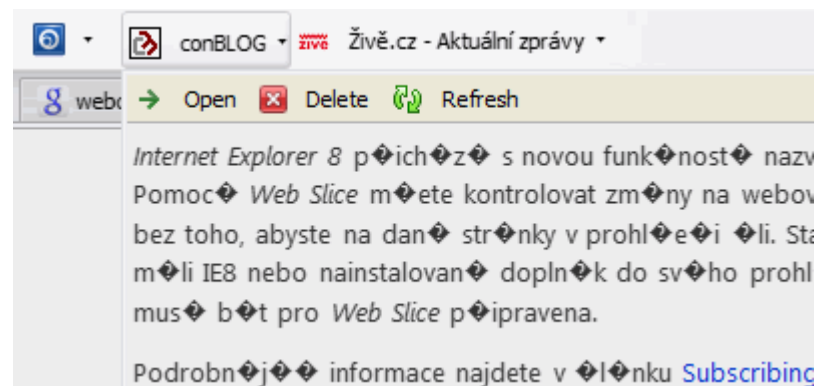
conBLOG · živě Živě.cz - Aktuální zprávy ·

webo

Open Delete Refresh

*Internet Explorer 8* p�ich�z� s novou funk�nost� nazv Pomoc� *Web Slice* m�ete kontrolovat zm�ny na webov bez toho, abyste na dan� str�nky v prohl�e�i �li. Sta m�li IE8 nebo nainstalovan� dopln�k do sv�ho prohl mus� b�t pro *Web Slice* p�ipravena.

Podrobn�j�� informace najdete v �l�nku Subscribing